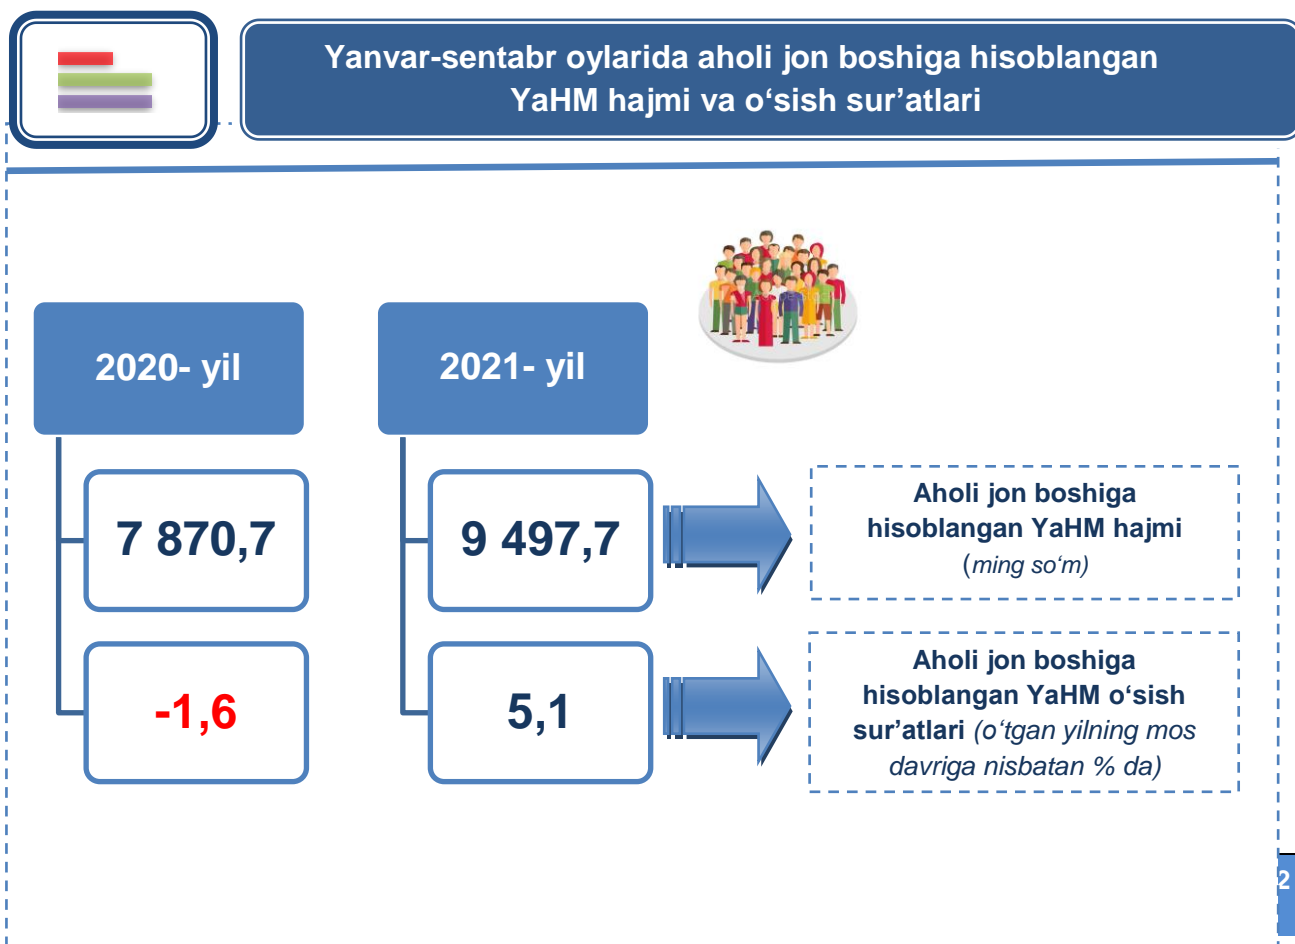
Yanvar-sentabr oylarida aholi jon boshiga hisoblangan YaHM hajmi va o‘sish sur’atlari

2020- yil

2021- yil

7 870,7

9 497,7

Aholi jon boshiga hisoblangan YaHM hajmi (ming so‘m)

-1,6

5,1

Aholi jon boshiga hisoblangan YaHM o‘sish sur’atlari (o‘tgan yilning mos davriga nisbatan % da)

2